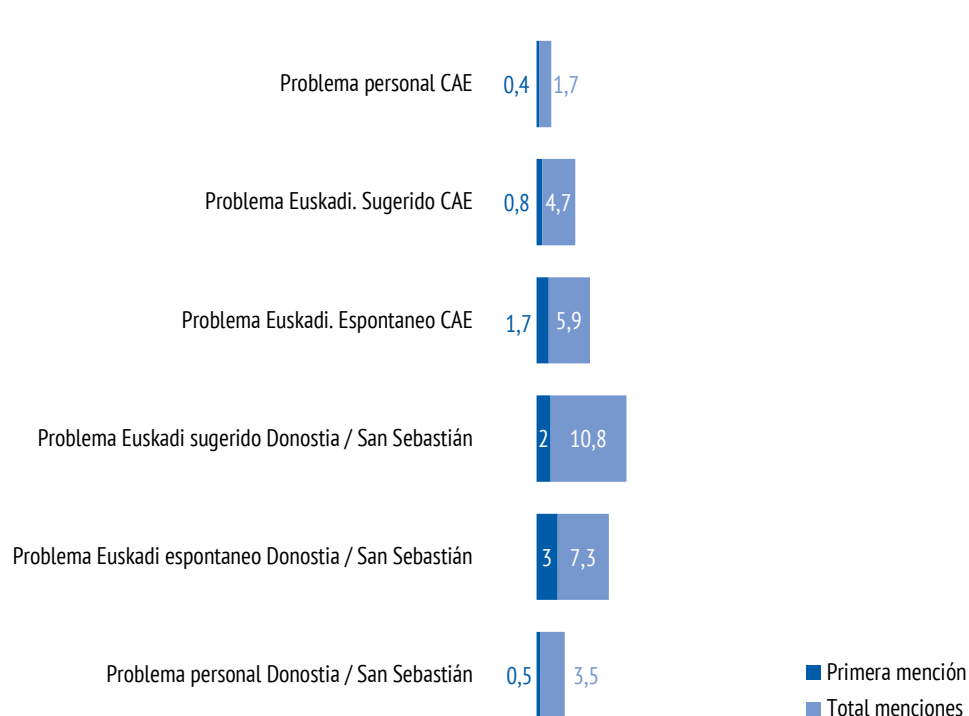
| | Primera mención | Total menciones |
|---|---|---|
| Problema personal CAE | 0,4 | 1,7 |
| Problema Euskadi. Sugerido CAE | 0,8 | 4,7 |
| Problema Euskadi. Espontaneo CAE | 1,7 | 5,9 |
| Problema Euskadi sugerido Donostia / San Sebastián | 2 | 10,8 |
| Problema Euskadi espontaneo Donostia / San Sebastián | 3 | 7,3 |
| Problema personal Donostia / San Sebastián | 0,5 | 3,5 |

Primera mención
Total menciones